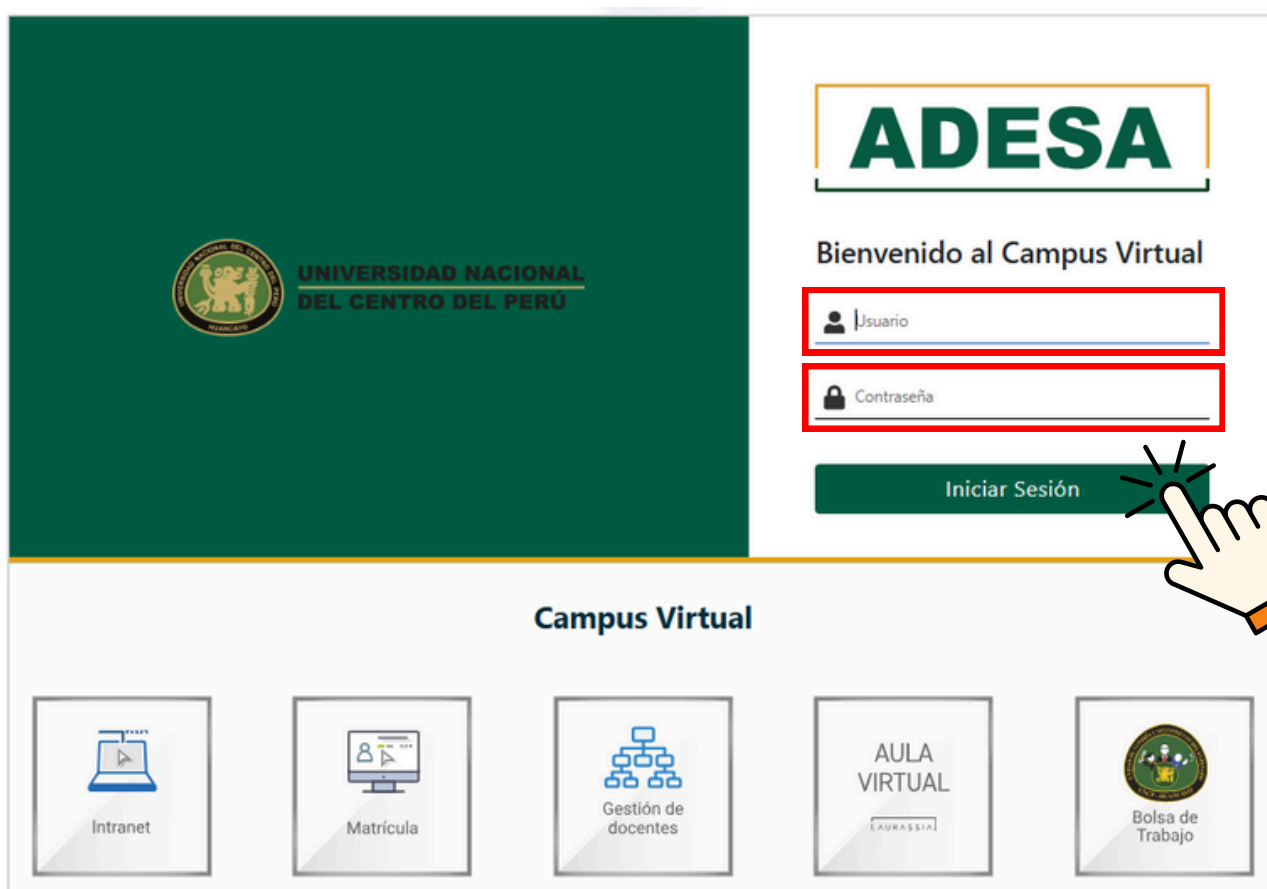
UNIVERSIDAD NACIONAL DEL CENTRO DEL PERÚ

ADESA

Bienvenido al Campus Virtual

Usuario

Contraseña

Iniciar Sesión

Campus Virtual

Intranet

Matrícula

Gestión de docentes

AULA VIRTUAL

LAURASSIA

Bolsa de Trabajo